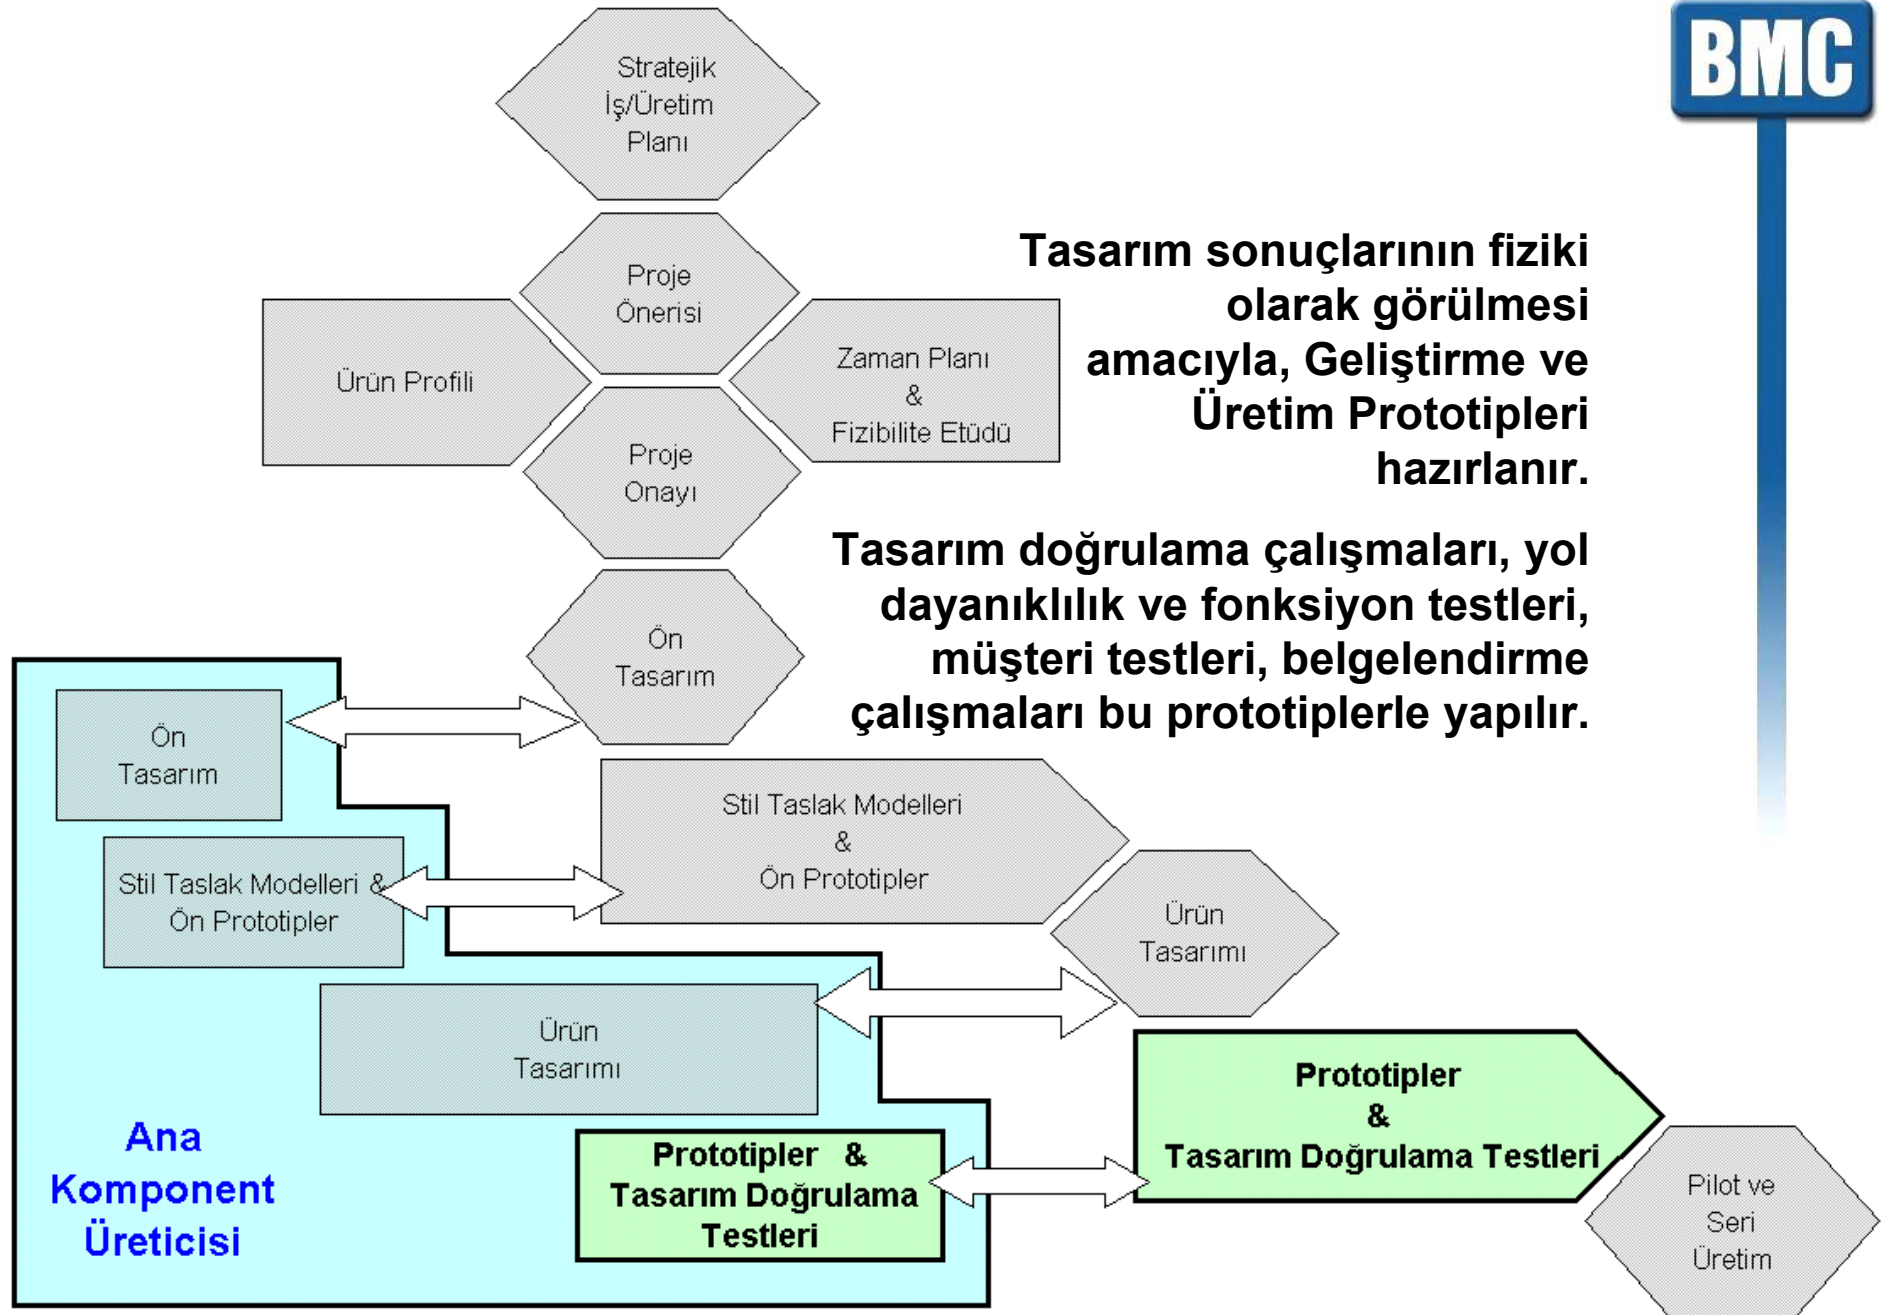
BMC

Stratejik İş/Üretim Planı

Proje Önerisi

Ürün Profili

Zaman Planı & Fizibilite Etüdü

Proje Onayı

Tasarım sonuçlarının fiziki olarak görülmesi amacıyla, Geliştirme ve Üretim Prototipleri hazırlanır.

Tasarım doğrulama çalışmaları, yol dayanıklılık ve fonksiyon testleri, müşteri testleri, belgelendirme çalışmaları bu prototiplerle yapılır.

Ön Tasarım

Ön Tasarım

Stil Taslak Modelleri & Ön Prototipler

Stil Taslak Modelleri & Ön Prototipler

Ürün Tasarımı

Ürün Tasarımı

Prototipler & Tasarım Doğrulama Testleri

Ana Komponent Üreticisi

Prototipler & Tasarım Doğrulama Testleri

Pilot ve Seri Üretim